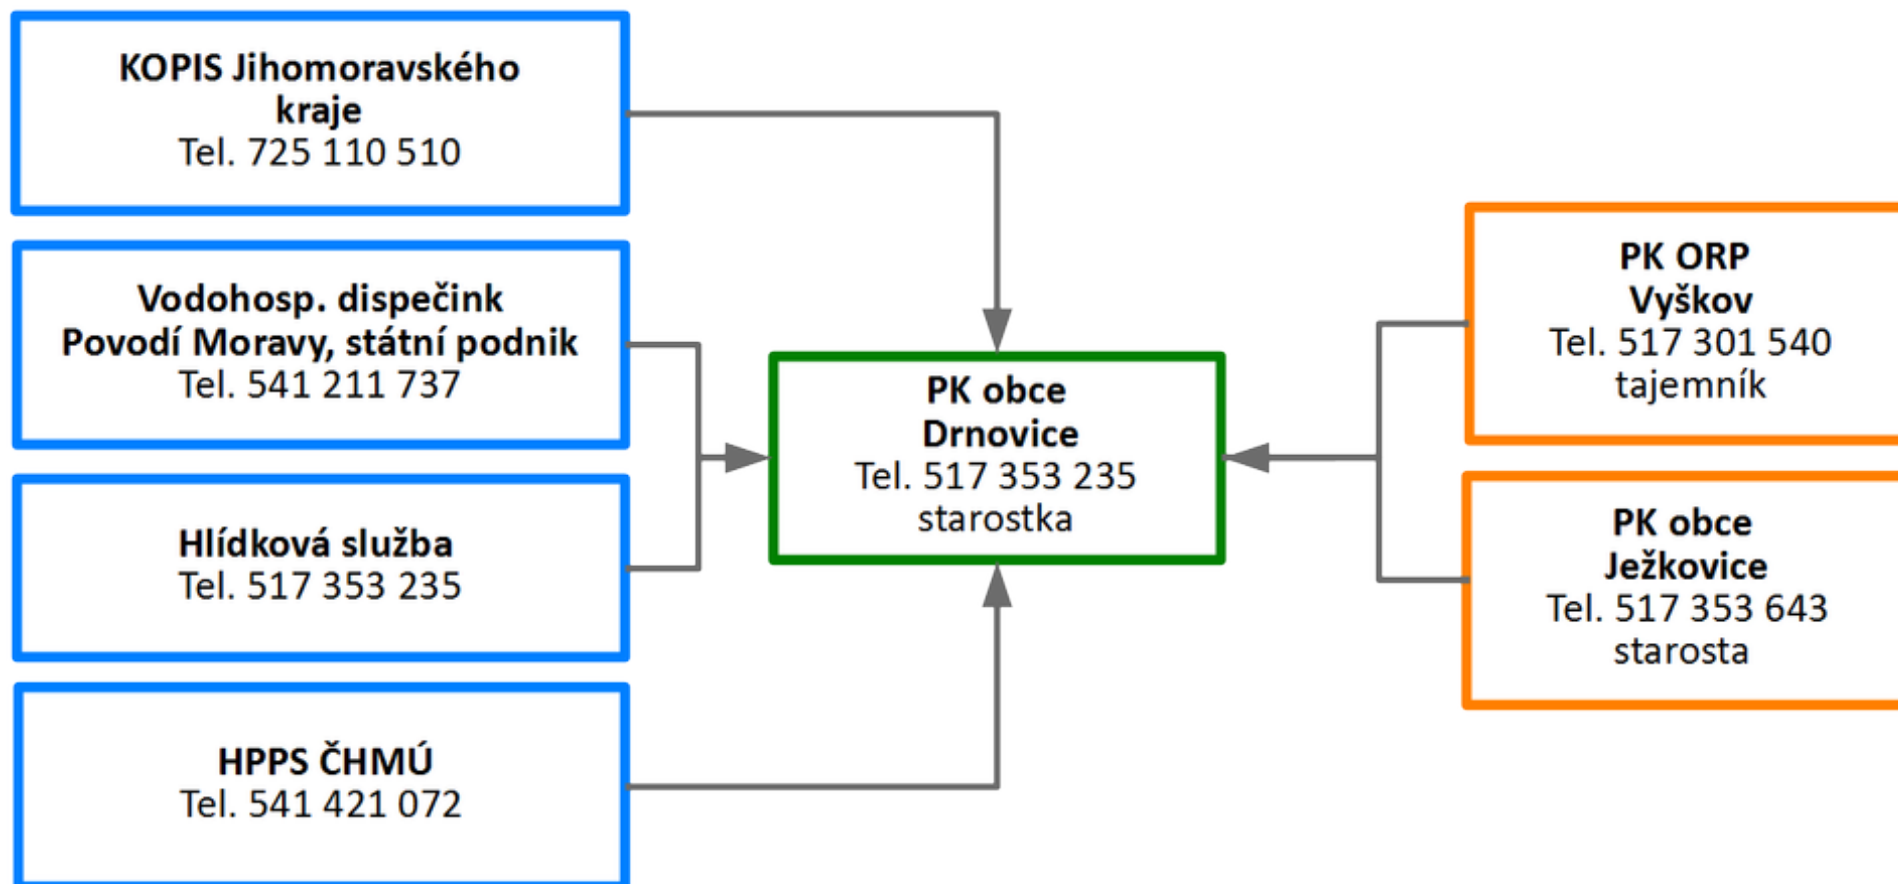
KOPIS Jihomoravského kraje
Tel. 725 110 510

Vodohosp. dispečink
Povodí Moravy, státní podnik
Tel. 541 211 737

Hlídková služba
Tel. 517 353 235

HPPS ČHMÚ
Tel. 541 421 072

PK obce
Drnovice
Tel. 517 353 235
starostka

PK ORP
Vyškov
Tel. 517 301 540
tajemník

PK obce
Ježkovice
Tel. 517 353 643
starosta